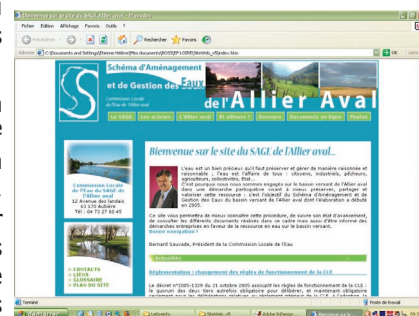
Bienvenue sur le site du SAGE de l'Allier aval - Microsoft Internet Explorer

Fichier Edition Affichage Favoris Outils ?

Précédente Rechercher Favoris

C:\Documents and Settings\Etienne Hélène\Mes documents\BOSSE\PI LOIRE\Site\index_v5\index.htm

OK Liens

Schéma d'Aménagement et de Gestion des Eaux

Commission Locale de l'Eau de l'Allier aval

de l'Allier aval

Le SAGE Les acteurs L'Allier aval Et ailleurs ? Dossiers Documents en ligne Photos

Bienvenue sur le site du SAGE de l'Allier aval...

L'eau est un bien précieux qu'il faut préserver et gérer de manière raisonnée et responsable ; l'eau est l'affaire de tous : citoyens, industriels, pêcheurs, agriculteurs, collectivités, Etat...

C'est pourquoi nous nous sommes engagés sur le bassin versant de l'Allier aval dans une démarche participative visant à mieux préserver, partager et valoriser cette ressource : c'est l'objectif du Schéma d'Aménagement et de Gestion des Eaux du bassin versant de l'Allier aval dont l'élaboration a débuté en 2005.

Ce site vous permettra de mieux connaître cette procédure, de suivre son état d'avancement, de consulter les différents documents réalisés dans ce cadre mais aussi d'être informé des démarches entreprises en faveur de la ressource en eau sur le bassin versant.

Bonne navigation !

Bernard Sauvade, Président de la Commission Locale de l'Eau

Actualités

Réglementation : changement des règles de fonctionnement de la CLE

Le décret n°2005-1329 du 21 octobre 2005 assouplit les règles de fonctionnement de la CLE : le quorum des deux tiers autrefois obligatoire pour délibérer, et maintenant obligatoire seulement pour les délibérations relatives au règlement intérieur de la CLE, à l'adoption, la

Commission Locale de l'Eau du SAGE de l'Allier aval
12 Avenue des landais
63 170 Aubière
Tél : 04 73 27 40 45

» CONTACTS
» LIENS
» GLOSSAIRE
» PLAN DU SITE

Terminé

Poste de travail

démarrer